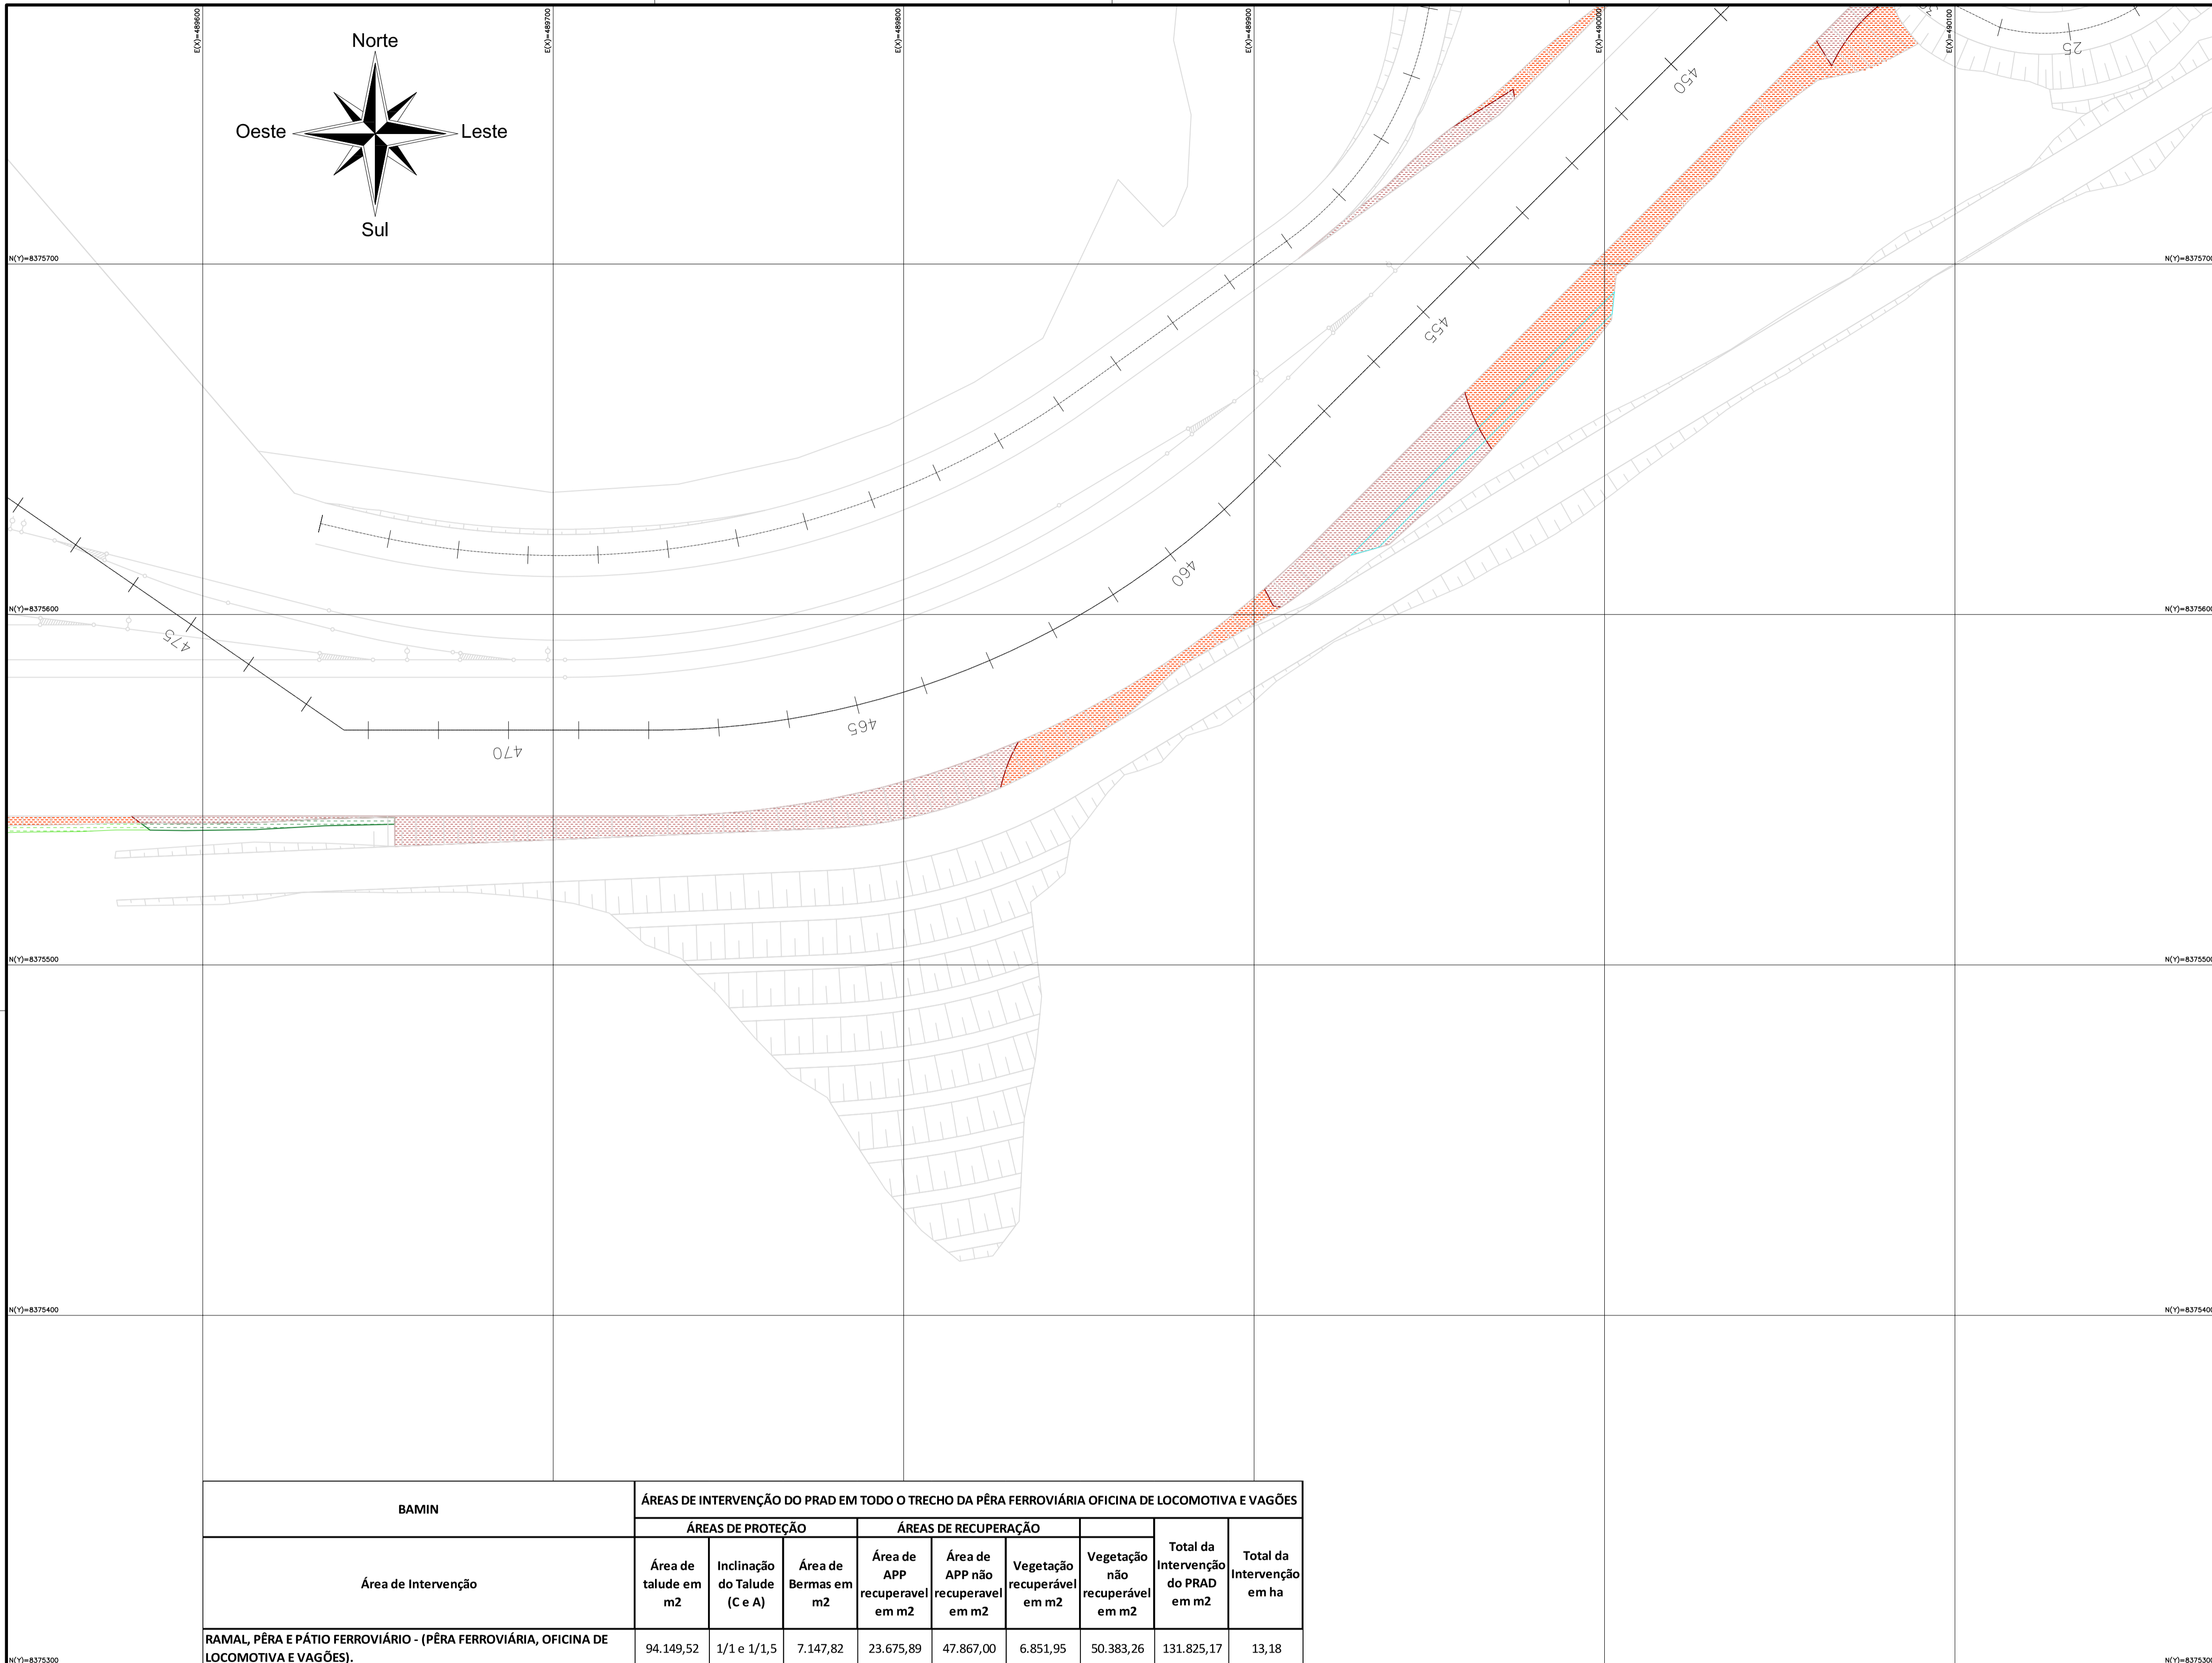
E(X)=489600
E(X)=489700
E(X)=489800
E(X)=489900
E(X)=490000
E(X)=490100

Norte
Oeste
Leste
Sul

N(Y)=8375700
N(Y)=8375700

450
455
460
465
470
475
25

N(Y)=8375600
N(Y)=8375600
N(Y)=8375500
N(Y)=8375500
N(Y)=8375400
N(Y)=8375400

| BAMIN | ÁREAS DE INTERVENÇÃO DO PRAD EM TODO O TRECHO DA PÊRA FERROVIÁRIA OFICINA DE LOCOMOTIVA E VAGÕES | | | | | | | | |
|---|---|---|---|---|---|---|---|---|---|
| | ÁREAS DE PROTEÇÃO | | | ÁREAS DE RECUPERAÇÃO | | | | | |
| Área de Intervenção | Área de talude em m2 | Inclinação do Talude (C e A) | Área de Bermas em m2 | Área de APP recuperavel em m2 | Área de APP não recuperavel em m2 | Vegetação recuperável em m2 | Vegetação não recuperável em m2 | Total da Intervenção do PRAD em m2 | Total da Intervenção em ha |
| RAMAL, PÊRA E PÁTIO FERROVIÁRIO - (PÊRA FERROVIÁRIA, OFICINA DE LOCOMOTIVA E VAGÕES). | 94.149,52 | 1/1 e 1/1,5 | 7.147,82 | 23.675,89 | 47.867,00 | 6.851,95 | 50.383,26 | 131.825,17 | 13,18 |

N(Y)=8375300
N(Y)=8375300